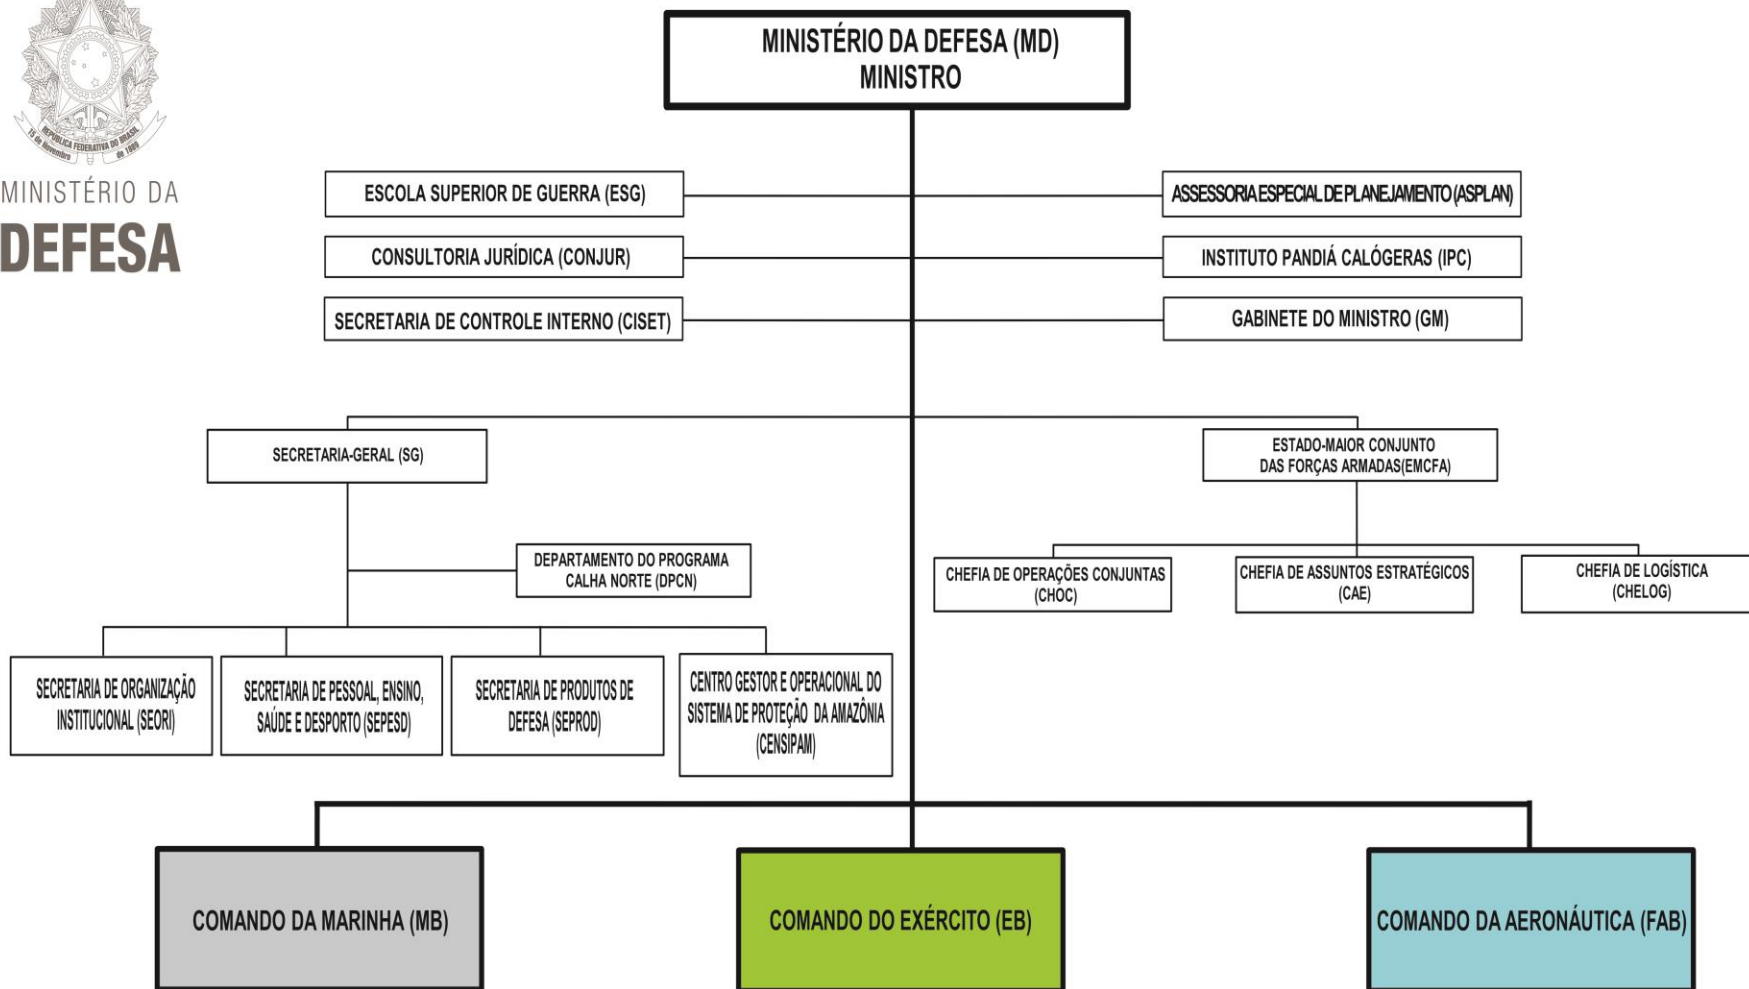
REPÚBLICA FEDERATIVA DO BRASIL
15 de Novembro de 1889

MINISTÉRIO DA
DEFESA

MINISTÉRIO DA DEFESA (MD)
MINISTRO

ESCOLA SUPERIOR DE GUERRA (ESG)

CONSULTORIA JURÍDICA (CONJUR)

SECRETARIA DE CONTROLE INTERNO (CISET)

ASSESSORIA ESPECIAL DE PLANEJAMENTO (ASPLAN)

INSTITUTO PANDIÁ CALÓGERAS (IPC)

GABINETE DO MINISTRO (GM)

SECRETARIA-GERAL (SG)

DEPARTAMENTO DO PROGRAMA CALHA NORTE (DPCN)

SECRETARIA DE ORGANIZAÇÃO INSTITUCIONAL (SEORI)

SECRETARIA DE PESSOAL, ENSINO, SAÚDE E DESPORTO (SEPESD)

SECRETARIA DE PRODUTOS DE DEFESA (SEPROD)

CENTRO GESTOR E OPERACIONAL DO SISTEMA DE PROTEÇÃO DA AMAZÔNIA (CENSIPAM)

ESTADO-MAIOR CONJUNTO DAS FORÇAS ARMADAS(EMCFA)

CHEFIA DE OPERAÇÕES CONJUNTAS (CHOC)

CHEFIA DE ASSUNTOS ESTRATÉGICOS (CAE)

CHEFIA DE LOGÍSTICA (CHELOG)

COMANDO DA MARINHA (MB)

COMANDO DO EXÉRCITO (EB)

COMANDO DA AERONÁUTICA (FAB)